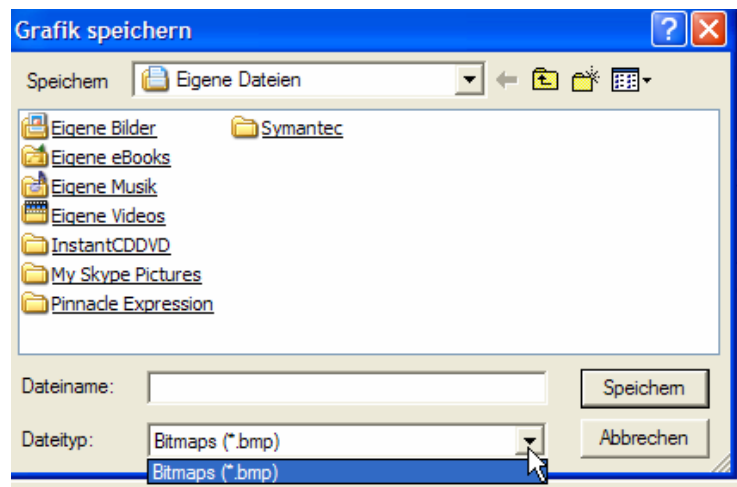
Grafik speichern

Speichern Eigene Dateien

Eigene Bilder
Eigene eBooks
Eigene Musik
Eigene Videos
InstantCDDVD
My Skype Pictures
Pinnacle Expression
Symantec

Dateiname:
Speichern

Dateityp: Bitmaps (*.bmp)
Abbrechen

Bitmaps (*.bmp)